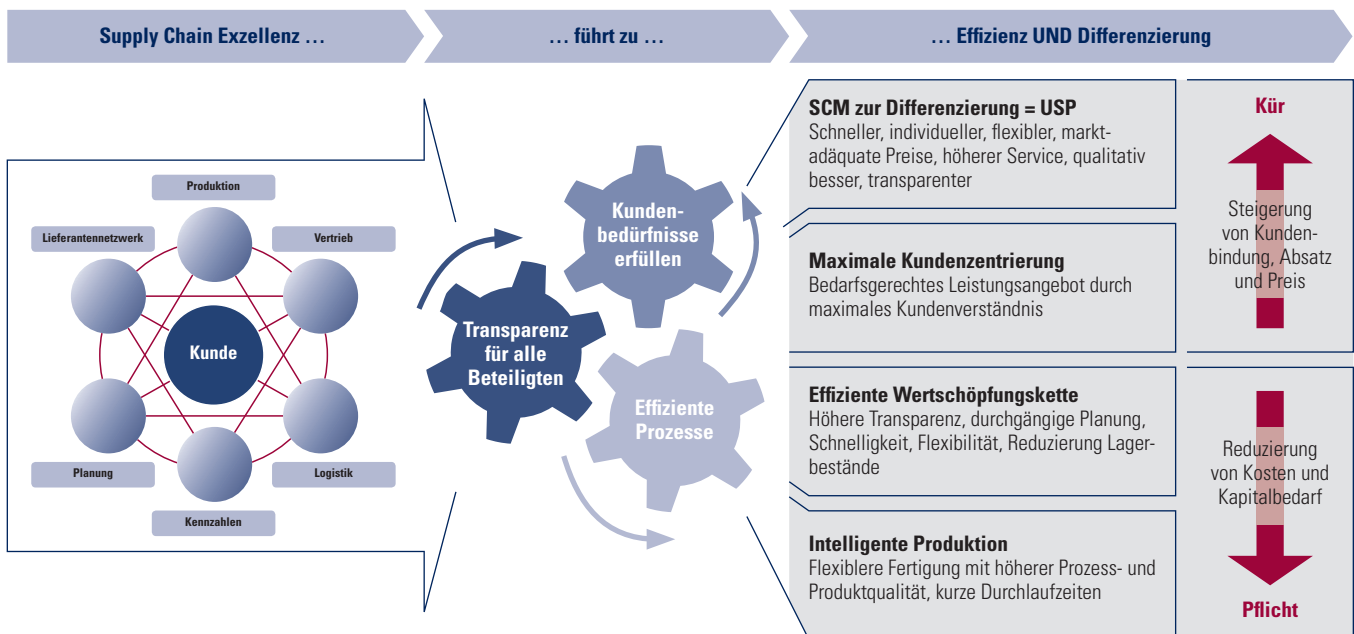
Supply Chain Exzellenz …

… führt zu …

… Effizienz UND Differenzierung

Produktion

Lieferantennetzwerk

Vertrieb

Kunde

Planung

Logistik

Kennzahlen

Kundenbedürfnisse erfüllen

Transparenz für alle Beteiligten

Effiziente Prozesse

SCM zur Differenzierung = USP
Schneller, individueller, flexibler, marktadäquate Preise, höherer Service, qualitativ besser, transparenter

Maximale Kundenzentrierung
Bedarfsgerechtes Leistungsangebot durch maximales Kundenverständnis

Effiziente Wertschöpfungskette
Höhere Transparenz, durchgängige Planung, Schnelligkeit, Flexibilität, Reduzierung Lagerbestände

Intelligente Produktion
Flexiblere Fertigung mit höherer Prozess- und Produktqualität, kurze Durchlaufzeiten

Kür

Steigerung von Kundenbindung, Absatz und Preis

Reduzierung von Kosten und Kapitalbedarf

Pflicht